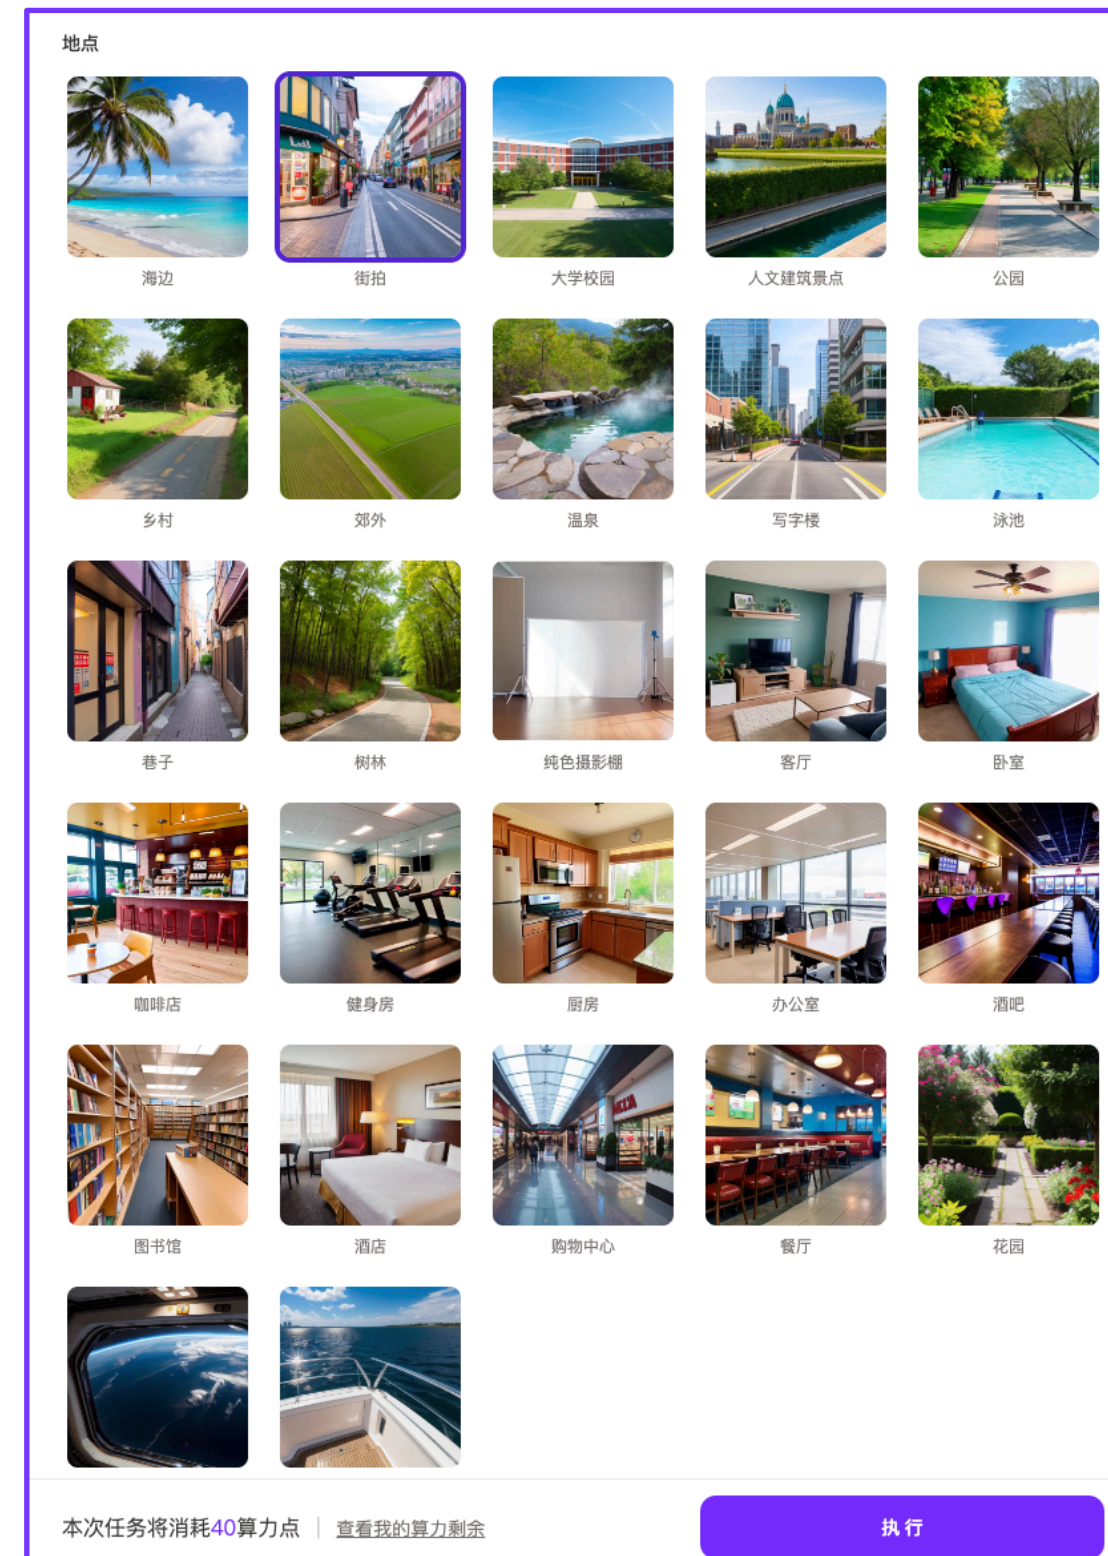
地点

海边　街拍　大学校园　人文建筑景点　公园

乡村　郊外　温泉　写字楼　泳池

巷子　树林　纯色摄影棚　客厅　卧室

咖啡店　健身房　厨房　办公室　酒吧

图书馆　酒店　购物中心　餐厅　花园

本次任务将消耗40算力点 | 查看我的算力剩余

执行